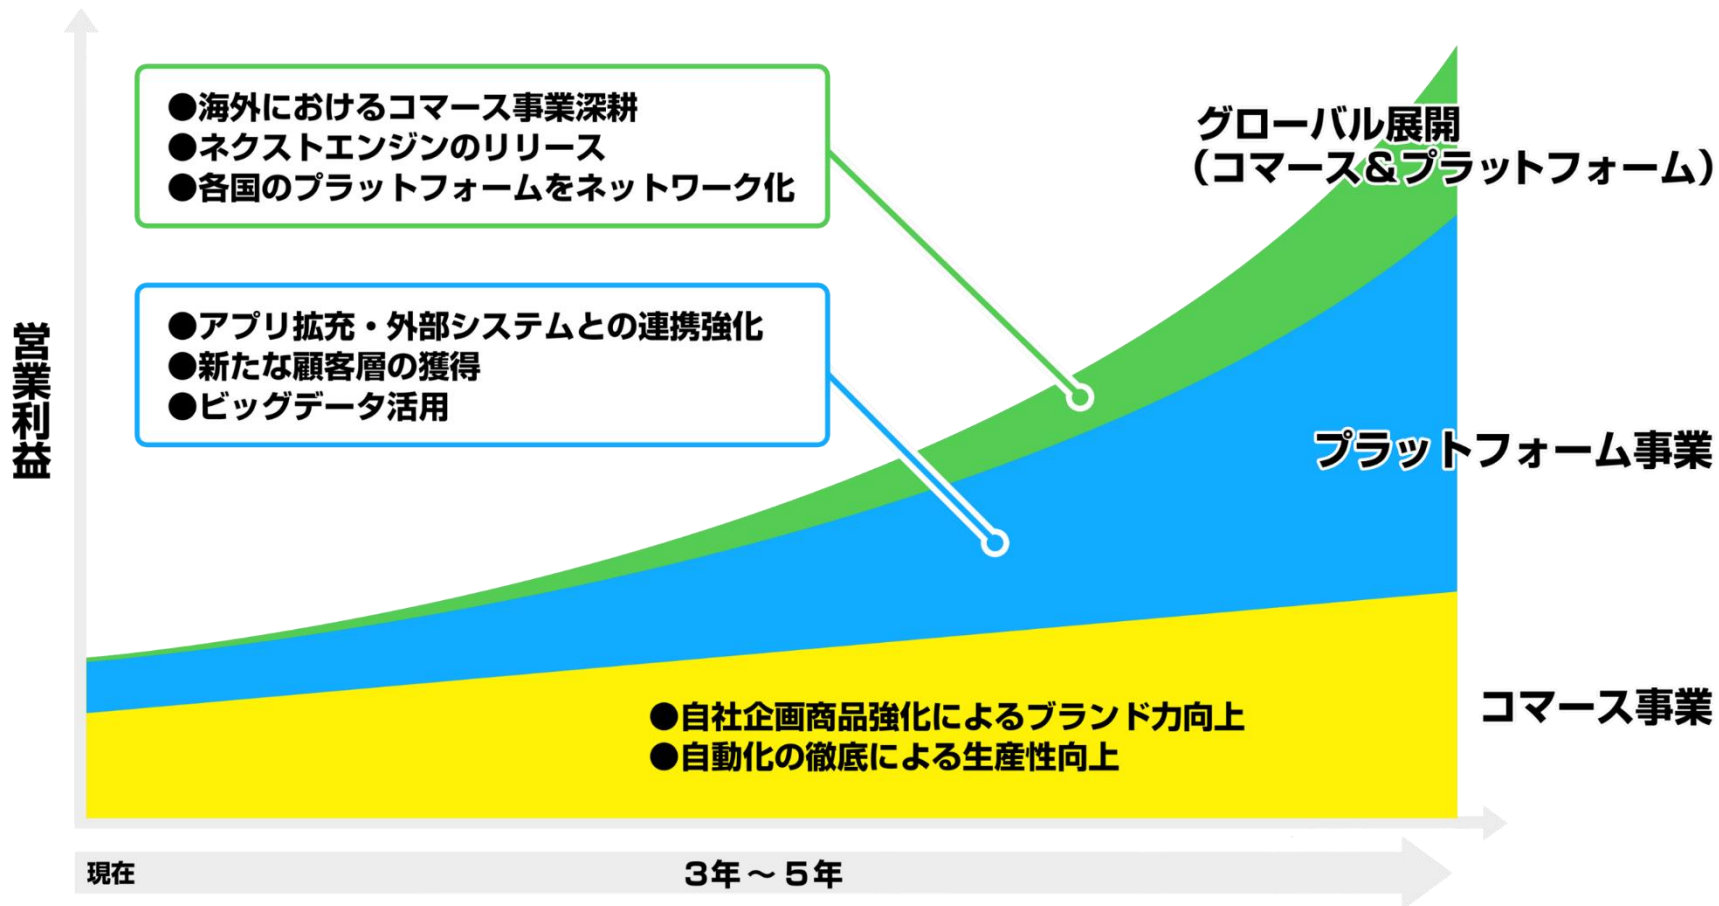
●海外におけるコマース事業深耕
●ネクストエンジンのリリース
●各国のプラットフォームをネットワーク化

グローバル展開
（コマース＆プラットフォーム）

営業利益

●アプリ拡充・外部システムとの連携強化
●新たな顧客層の獲得
●ビッグデータ活用

プラットフォーム事業

●自社企画商品強化によるブランド力向上
●自動化の徹底による生産性向上

コマース事業

現在

3年～5年